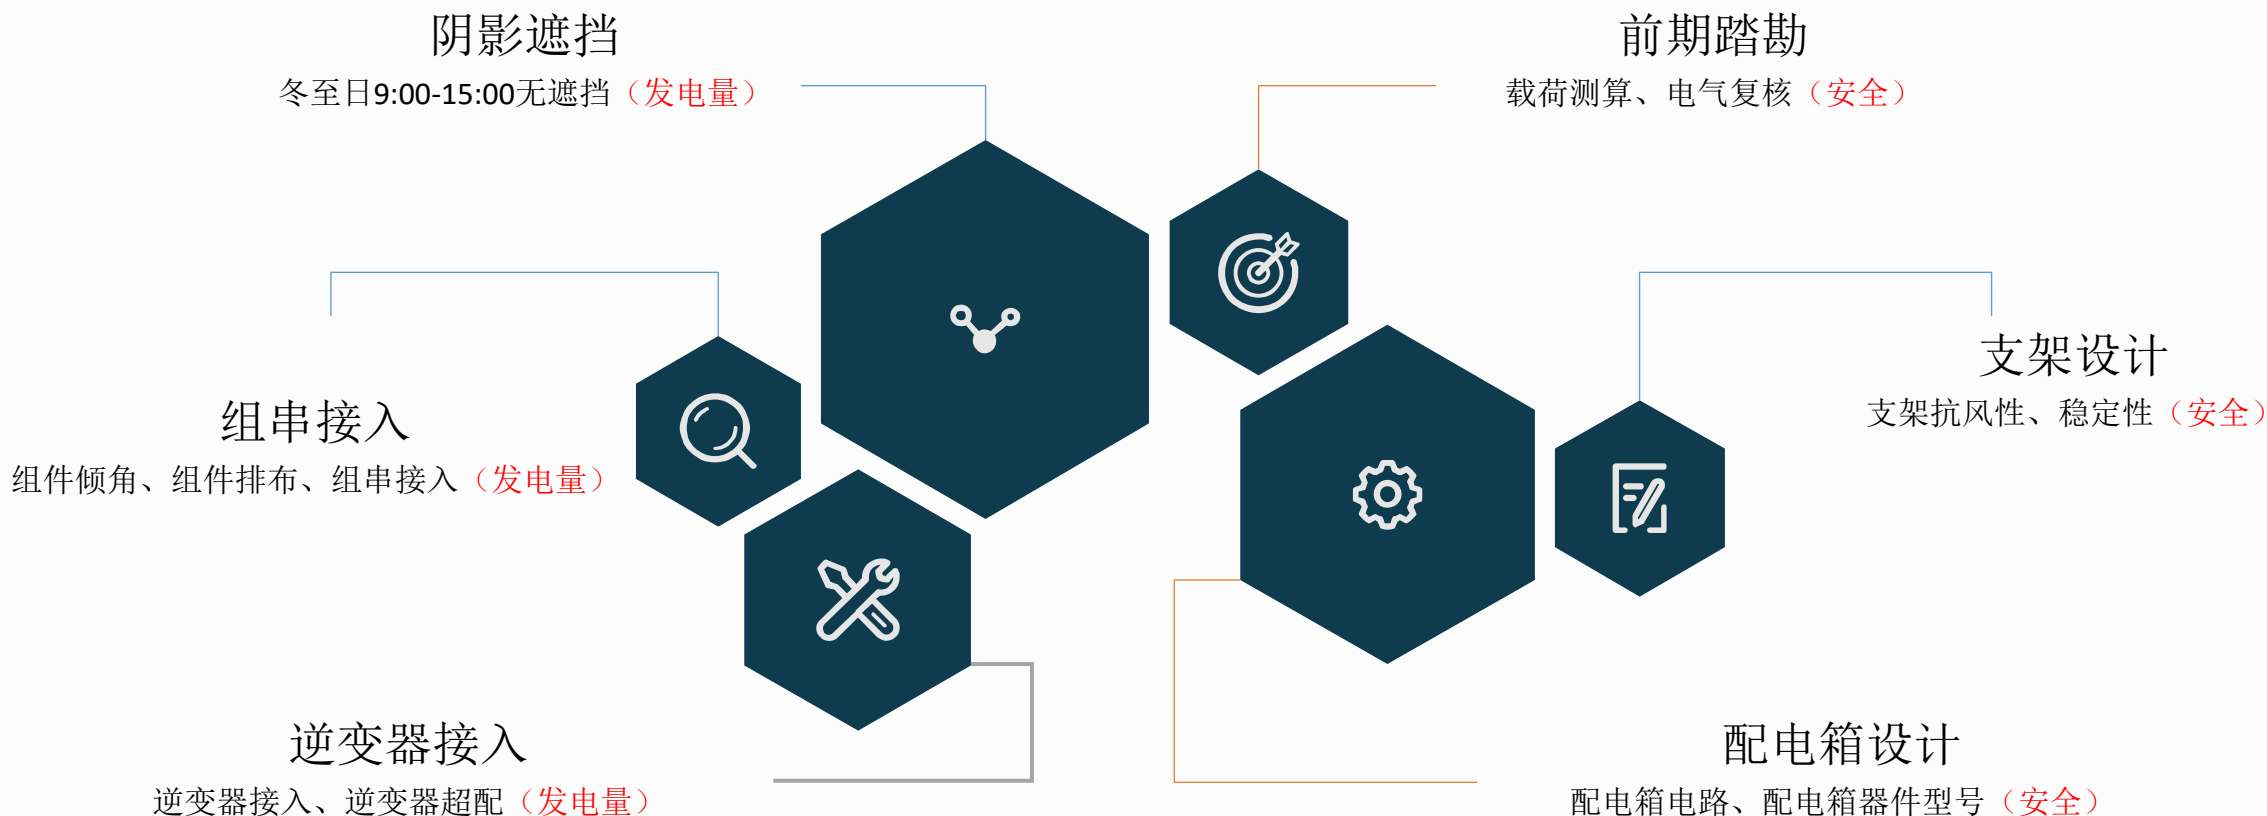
阴影遮挡

冬至日9:00-15:00无遮挡（发电量）

前期踏勘

载荷测算、电气复核（安全）

组串接入

组件倾角、组件排布、组串接入（发电量）

支架设计

支架抗风性、稳定性（安全）

逆变器接入

逆变器接入、逆变器超配（发电量）

配电箱设计

配电箱电路、配电箱器件型号（安全）